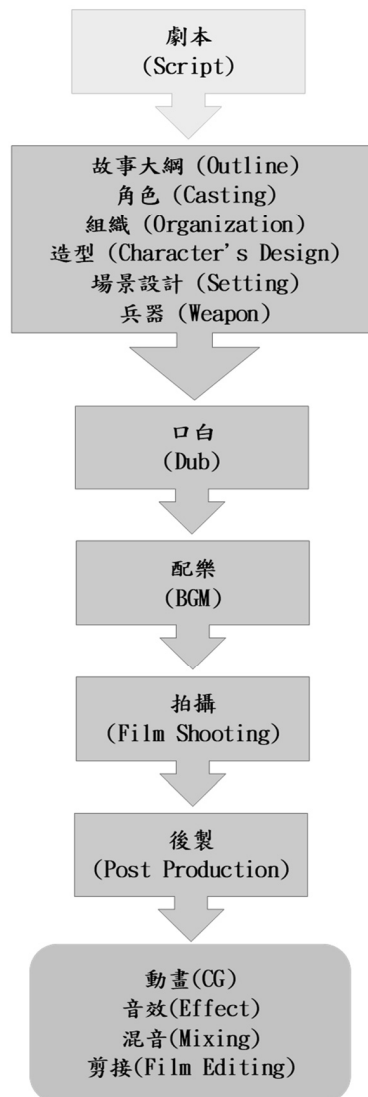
劇本
(Script)

故事大綱 (Outline)
角色 (Casting)
組織 (Organization)
造型 (Character's Design)
場景設計 (Setting)
兵器 (Weapon)

口白
(Dub)

配樂
(BGM)

拍攝
(Film Shooting)

後製
(Post Production)

動畫(CG)
音效(Effect)
混音(Mixing)
剪接(Film Editing)